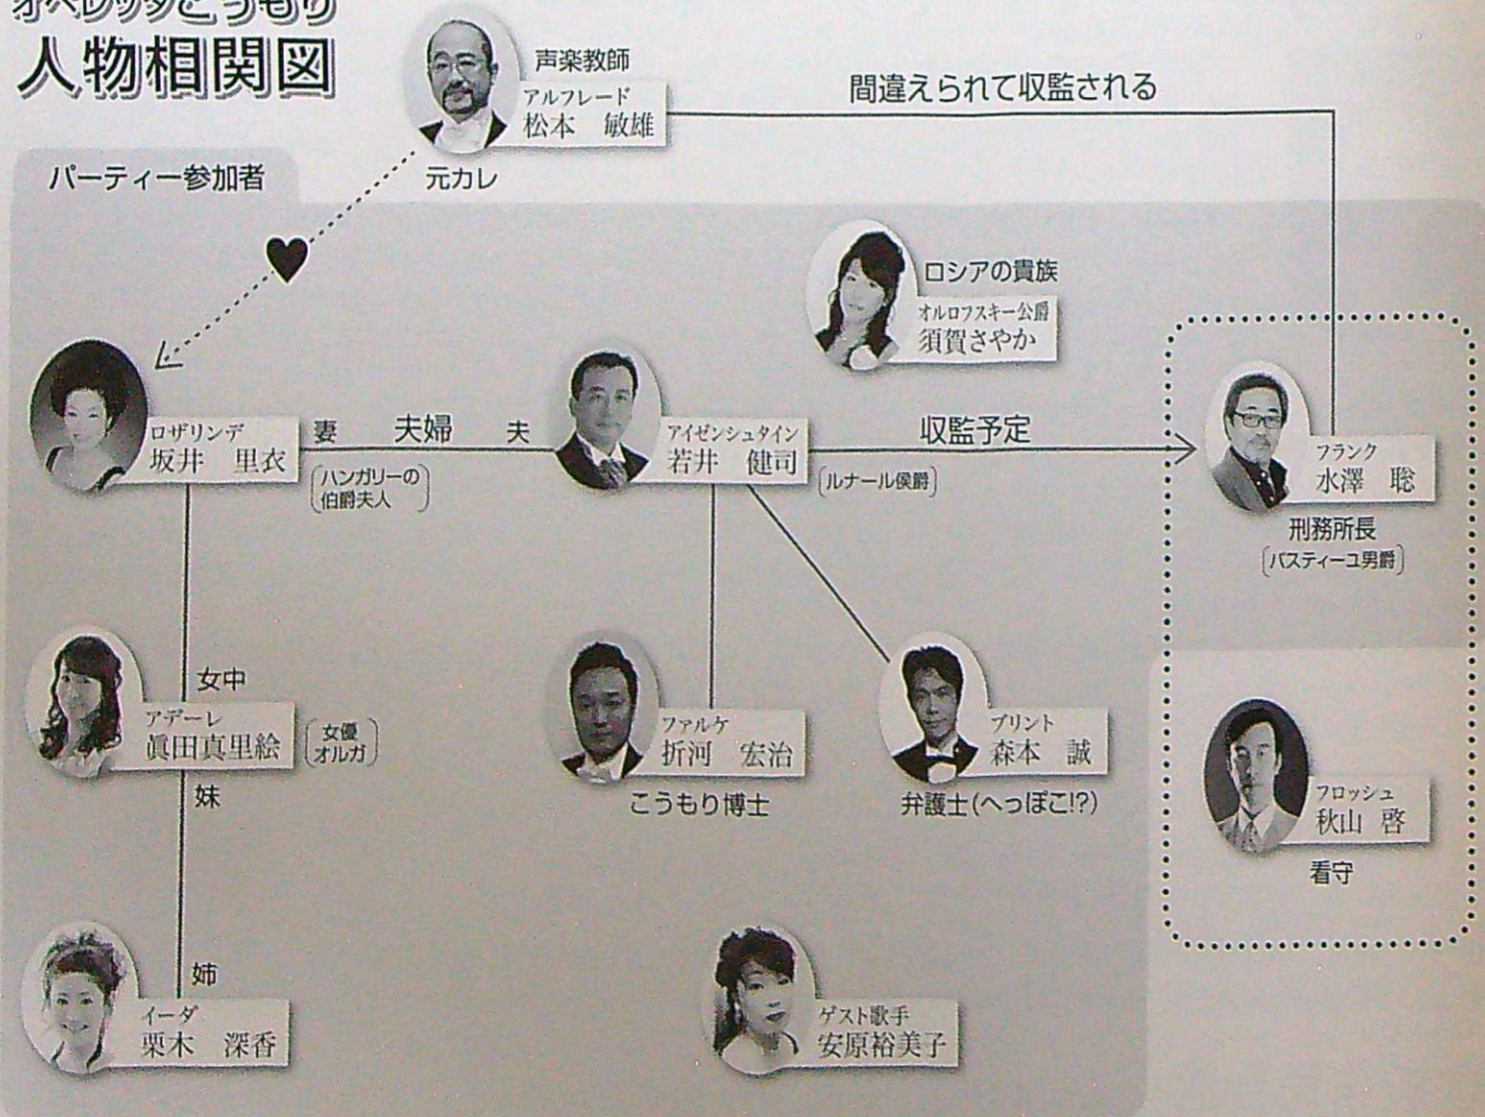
オペレッタこうもり
人物相関図

声楽教師
アルフレード
松本　敏雄
元カレ

間違えられて収監される

パーティー参加者

ロシアの貴族
オルロフスキー公爵
須賀さやか

ロザリンデ
坂井　里衣
(ハンガリーの伯爵夫人)

妻　夫婦　夫

アイゼンシュタイン
若井　健司
(ルナール侯爵)

収監予定

フランク
水澤　聡
刑務所長
(バスティーユ男爵)

女中
アデーレ
眞田真里絵
(女優オルガ)

妹

ファルケ
折河　宏治
こうもり博士

ブリント
森本　誠
弁護士(へっぽこ!?)

フロッシュ
秋山　啓
看守

姉
イーダ
栗木　深香

ゲスト歌手
安原裕美子